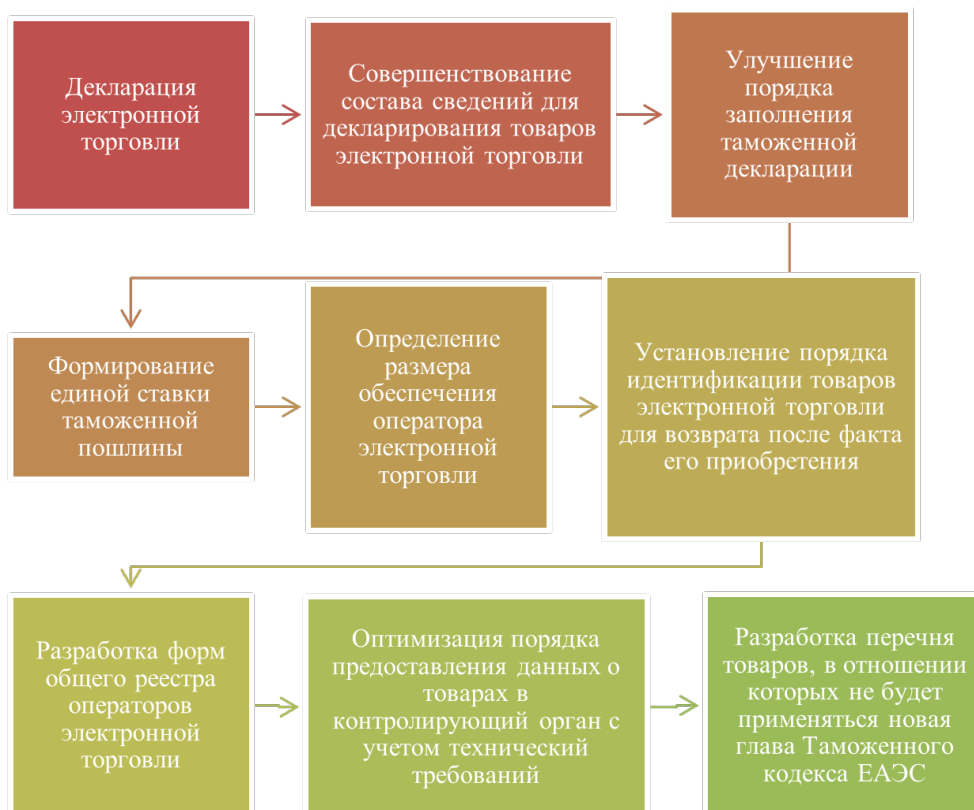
Декларация электронной торговли

Совершенствование состава сведений для декларирования товаров электронной торговли

Улучшение порядка заполнения таможенной декларации

Формирование единой ставки таможенной пошлины

Определение размера обеспечения оператора электронной торговли

Установление порядка идентификации товаров электронной торговли для возврата после факта его приобретения

Разработка форм общего реестра операторов электронной торговли

Оптимизация порядка предоставления данных о товарах в контролирующий орган с учетом технический требований

Разработка перечня товаров, в отношении которых не будет применяться новая глава Таможенного кодекса ЕАЭС